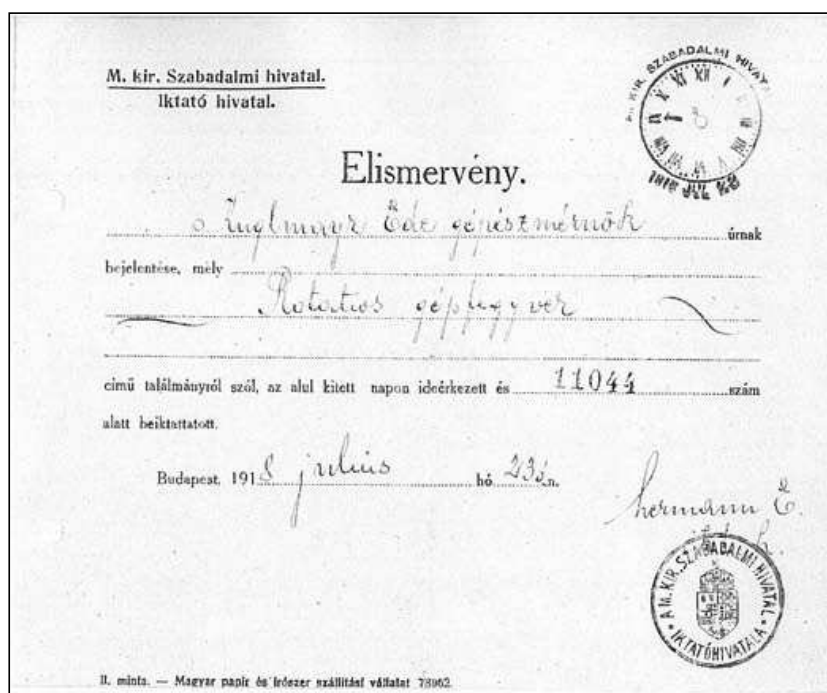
M. kir. Szabadalmi hivatal.
Iktató hivatal.

M. KIR. SZABADALMI HIVATAL
XI XII I II III IV V VI VII VIII IX X
1918 JUL 23

Elismervény.

Inglmayer Ede gépészmérnök úrnak bejelentése, mely Rotatios géppuskával

cimű találmányról szól, az alul kitett napon ideérkezett és 11044 szám alatt beiktattatott.

Budapest, 1918 julius hó 23 n.

Hermann E.
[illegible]

A M. KIR. SZABADALMI HIVATAL IKTATÓHIVATALA

II. minta. — Magyar papir és irószer szállitási vállalat 73962.